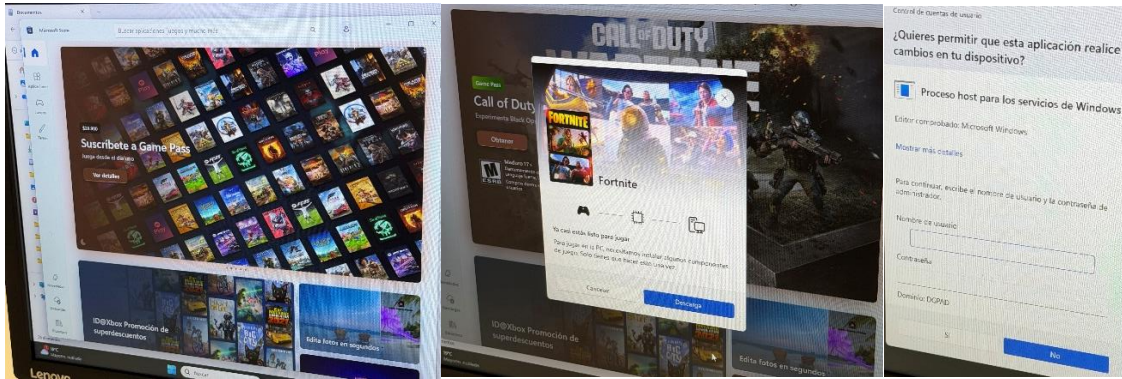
Microsoft Store

Buscar aplicaciones, juegos y mucho más

Suscríbete a Game Pass

Ver detalles

ID@Xbox Promoción de superdescuentos

Edita fotos en segundos

Lenovo

CALL OF DUTY

Game Pass

Call of Duty

Obtener

Fortnite

Ya casi está listo para jugar

Para jugar en tu PC, necesitamos instalar algunos componentes de juego. Solo tienes que hacer esto una vez.

Cancelar

Descargar

ID@Xbox Promoción de superdescuentos

Edita fotos en segundos

Control de cuentas de usuario

¿Quieres permitir que esta aplicación realice cambios en tu dispositivo?

Proceso host para los servicios de Windows

Editor comprobado: Microsoft Windows

Mostrar más detalles

Para continuar, escribe el nombre de usuario y la contraseña de administrador.

Nombre de usuario

Contraseña

Dominio: DGPAD

Sí

No